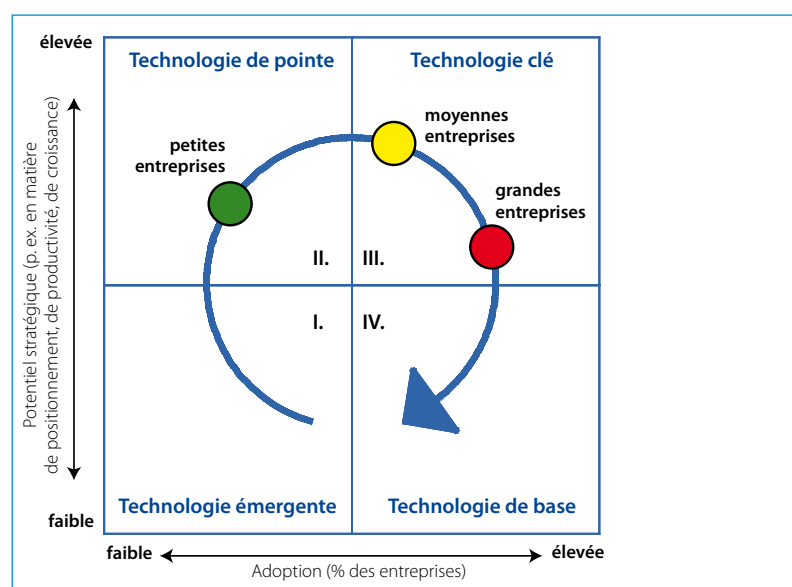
élevée

faible

Potentiel stratégique (p. ex. en matière de positionnement, de productivité, de croissance)

Technologie de pointe

Technologie clé

petites entreprises

moyennes entreprises

grandes entreprises

II.

III.

I.

IV.

Technologie émergente

Technologie de base

faible

élevée

Adoption (% des entreprises)